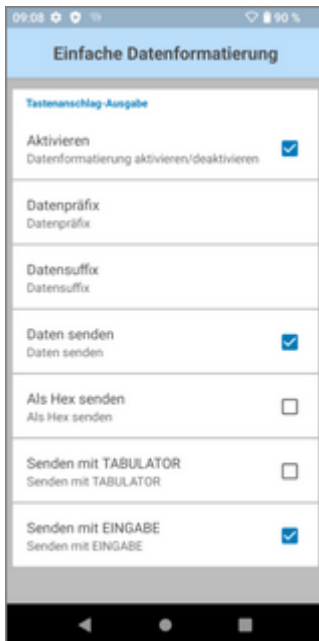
09:08 90 %

Einfache Datenformatierung

Tastenanschlag-Ausgabe

Aktivieren
Datenformatierung aktivieren/deaktivieren

Datenpräfix
Datenpräfix

Datensuffix
Datensuffix

Daten senden
Daten senden

Als Hex senden
Als Hex senden

Senden mit TABULATOR
Senden mit TABULATOR

Senden mit EINGABE
Senden mit EINGABE